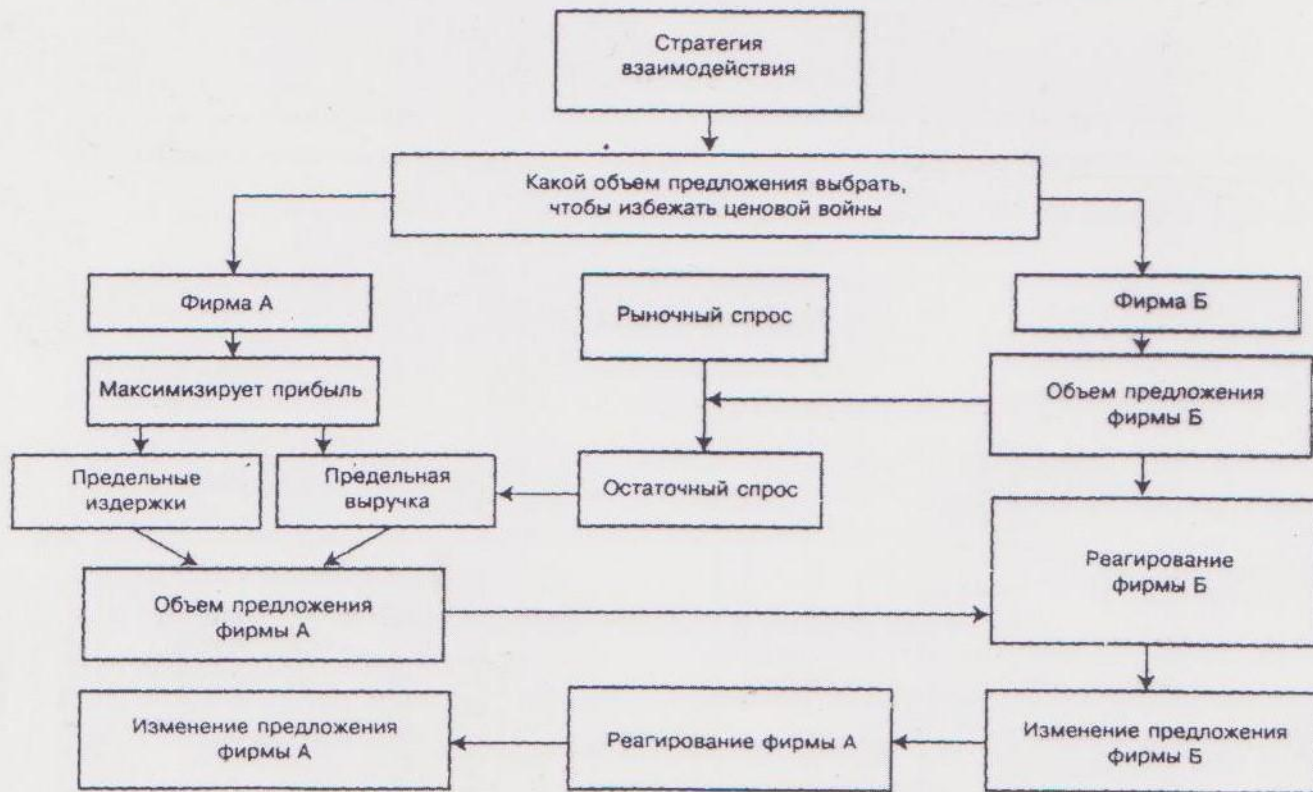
Стратегия взаимодействия

Какой объем предложения выбрать, чтобы избежать ценовой войны

Фирма А

Рыночный спрос

Фирма Б

Максимизирует прибыль

Объем предложения фирмы Б

Предельные издержки

Предельная выручка

Остаточный спрос

Реагирование фирмы Б

Объем предложения фирмы А

Изменение предложения фирмы А

Реагирование фирмы А

Изменение предложения фирмы Б